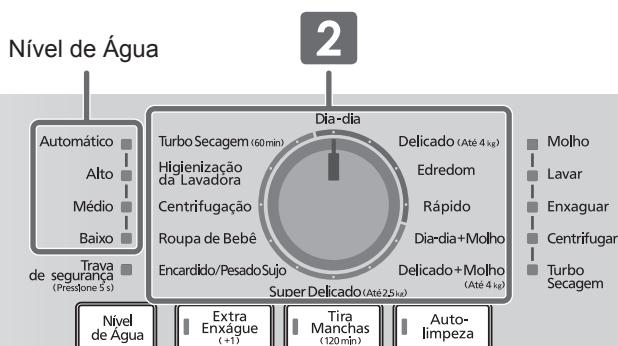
Nível de Água

2

Automático
Alto
Médio
Baixo

Trava de segurança (Pressione 5 s)

Dia-dia

Turbo Secagem (60 min)
Higienização da Lavadora
Centrifugação
Roupa de Bebê
Encardido/Pesado Sujo

Delicado (Até 4 kg)
Edredom
Rápido
Dia-dia+Molho
Delicado+Molho (Até 4 kg)

Super Delicado (Até 2,5 kg)

Molho
Lavar
Enxaguar
Centrifugar
Turbo Secagem

Nível de Água

Extra Enxágue (+1)

Tira Manchas (120 min)

Auto-limpeza